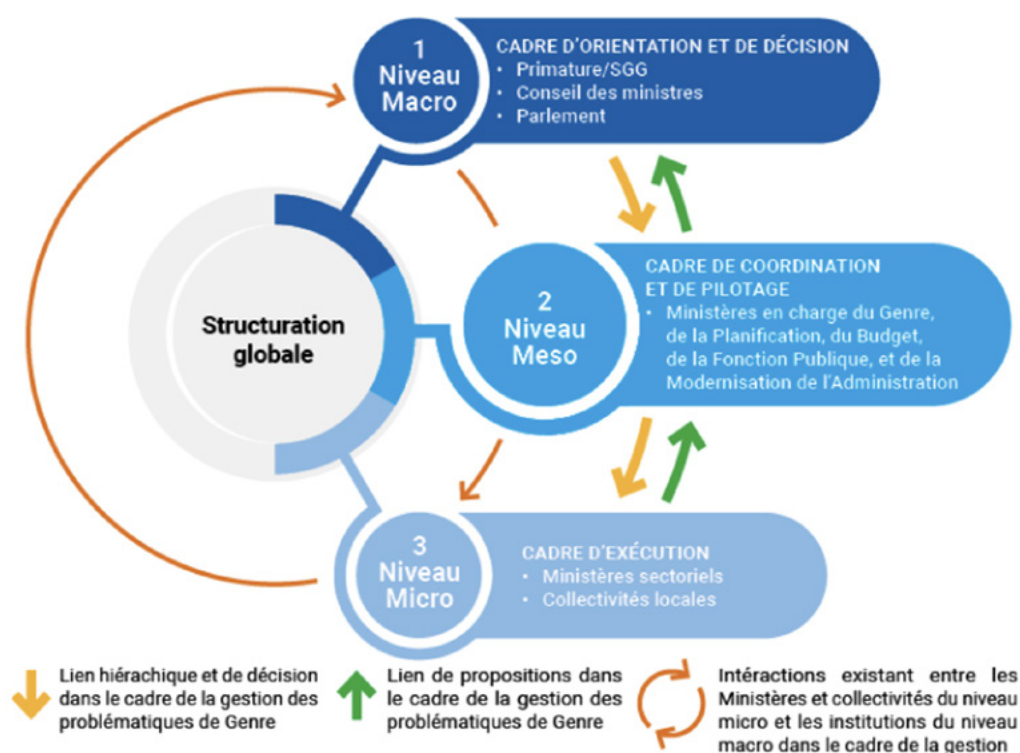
1
Niveau
Macro

CADRE D'ORIENTATION ET DE DÉCISION
• Primature/SGG
• Conseil des ministres
• Parlement

Structuration globale

2
Niveau
Meso

CADRE DE COORDINATION ET DE PILOTAGE
• Ministères en charge du Genre, de la Planification, du Budget, de la Fonction Publique, et de la Modernisation de l'Administration

3
Niveau
Micro

CADRE D'EXÉCUTION
• Ministères sectoriels
• Collectivités locales

Lien hiérachique et de décision dans le cadre de la gestion des problématiques de Genre

Lien de propositions dans le cadre de la gestion des problématiques de Genre

Intéractions existant entre les Ministères et collectivités du niveau micro et les institutions du niveau macro dans le cadre de la gestion